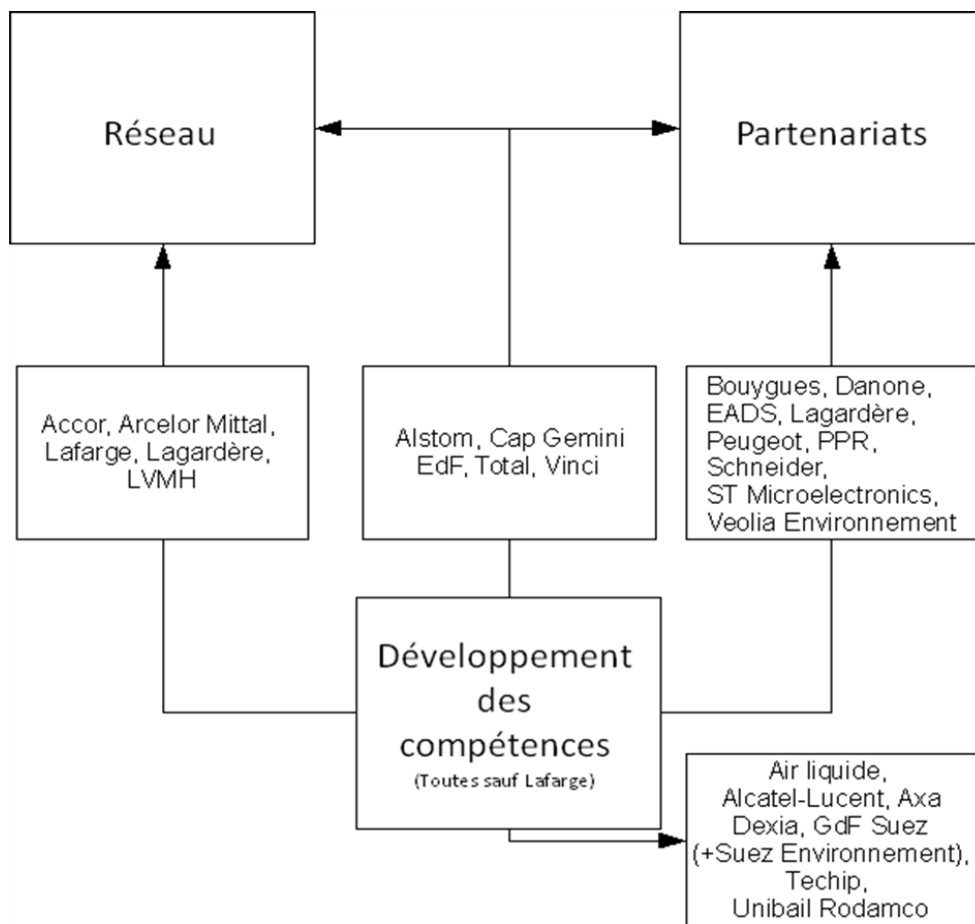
Réseau

Partenariats

Accor, Arcelor Mittal, Lafarge, Lagardère, LVMH

Alstom, Cap Gemini EdF, Total, Vinci

Bouygues, Danone, EADS, Lagardère, Peugeot, PPR, Schneider, ST Microelectronics, Veolia Environnement

Développement des compétences
(Toutes sauf Lafarge)

Air liquide, Alcatel-Lucent, Axa Dexia, GdF Suez (+Suez Environnement), Techip, Unibail Rodamco